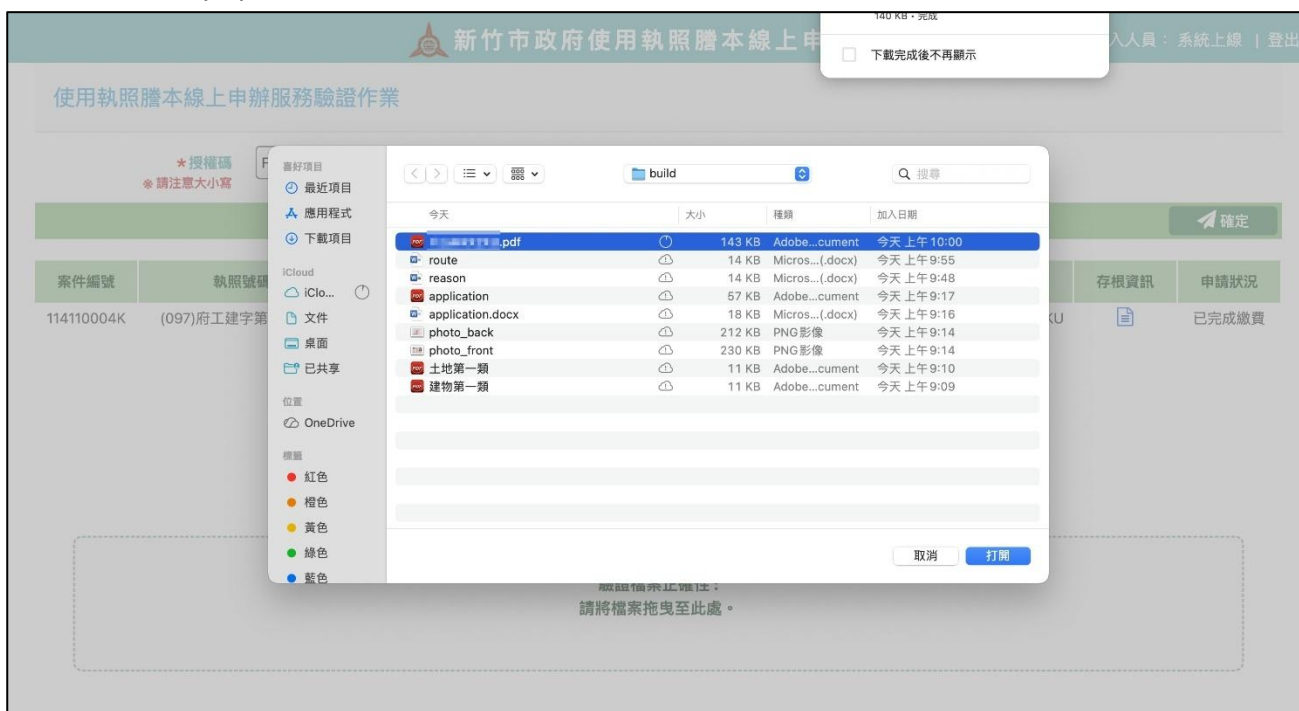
新竹市政府使用執照謄本線上申

140 KB・完成

下載完成後不再顯示

入人員：系統上線 | 登出

使用執照謄本線上申辦服務驗證作業

★授權碼
※請注意大小寫

確定

| 案件編號 | 執照號碼 | 存根資訊 | 申請狀況 |
|---|---|---|---|
| 114110004K | (097)府工建字第 | | 已完成繳費 |

KU

喜好項目
最近項目
應用程式
下載項目
iCloud
iClo...
文件
桌面
已共享
位置
OneDrive
標籤
紅色
橙色
黃色
綠色
藍色

build

搜尋

| 今天 | 大小 | 種類 | 加入日期 |
|---|---|---|---|
| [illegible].pdf | 143 KB | Adobe...cument | 今天 上午10:00 |
| route | 14 KB | Micros...(.docx) | 今天 上午9:55 |
| reason | 14 KB | Micros...(.docx) | 今天 上午9:48 |
| application | 57 KB | Adobe...cument | 今天 上午9:17 |
| application.docx | 18 KB | Micros...(.docx) | 今天 上午9:16 |
| photo_back | 212 KB | PNG影像 | 今天 上午9:14 |
| photo_front | 230 KB | PNG影像 | 今天 上午9:14 |
| 土地第一類 | 11 KB | Adobe...cument | 今天 上午9:10 |
| 建物第一類 | 11 KB | Adobe...cument | 今天 上午9:09 |

取消
打開

驗證檔案上傳: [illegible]
請將檔案拖曳至此處。